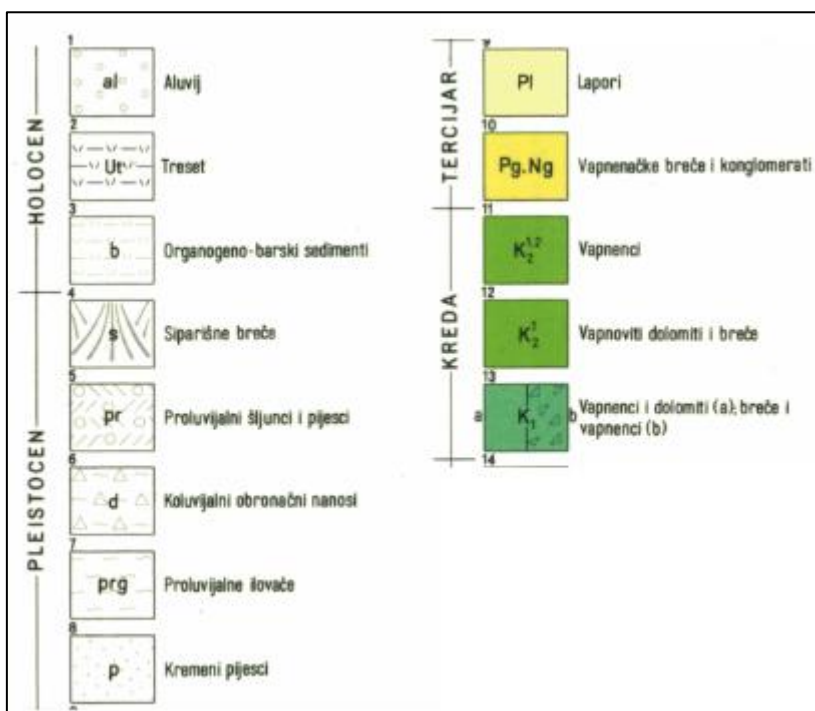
HOLOCEN

1
al
Aluvij

2
Ut
Treset

3
b
Organogeno-barski sedimenti

PLEISTOCEN

4
s
Siparišne breče

5
pr
Proluvijalni šljunci i pijesci

6
d
Koluvijalni obronačni nanosi

7
prg
Proluvijalne ilovače

8
p
Kremeni pijesci

9

TERCIJAR

9
Pl
Lapori

10
Pg,Ng
Vapnenačke breče i konglomerati

KREDA

11
$K_2^{1,2}$
Vapnenci

12
$K_2^1$
Vapnoviti dolomiti i breče

13
a
$K_1$
b
Vapnenci i dolomiti (a); breče i vapnenci (b)

14